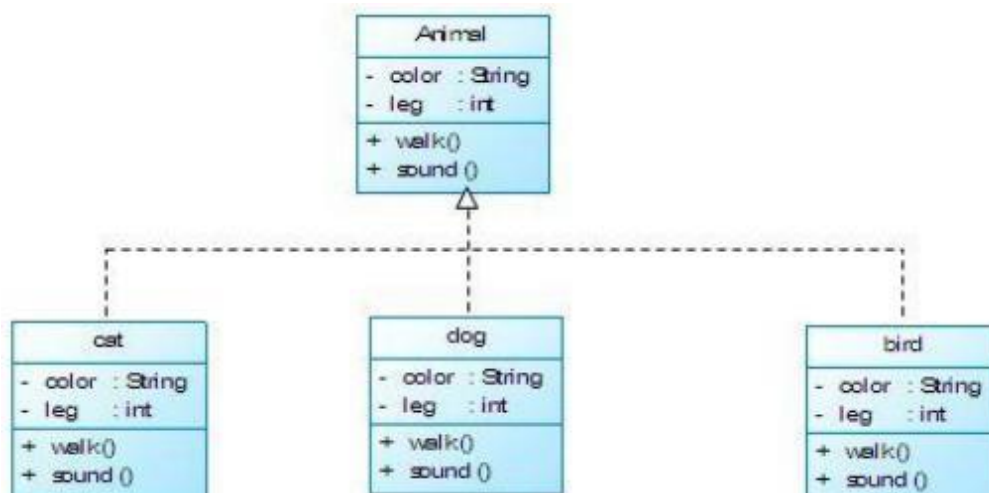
Animal

- color : String
- leg : int

+ walk()
+ sound ()

cat

- color : String
- leg : int

+ walk()
+ sound ()

dog

- color : String
- leg : int

+ walk()
+ sound ()

bird

- color : String
- leg : int

+ walk()
+ sound ()